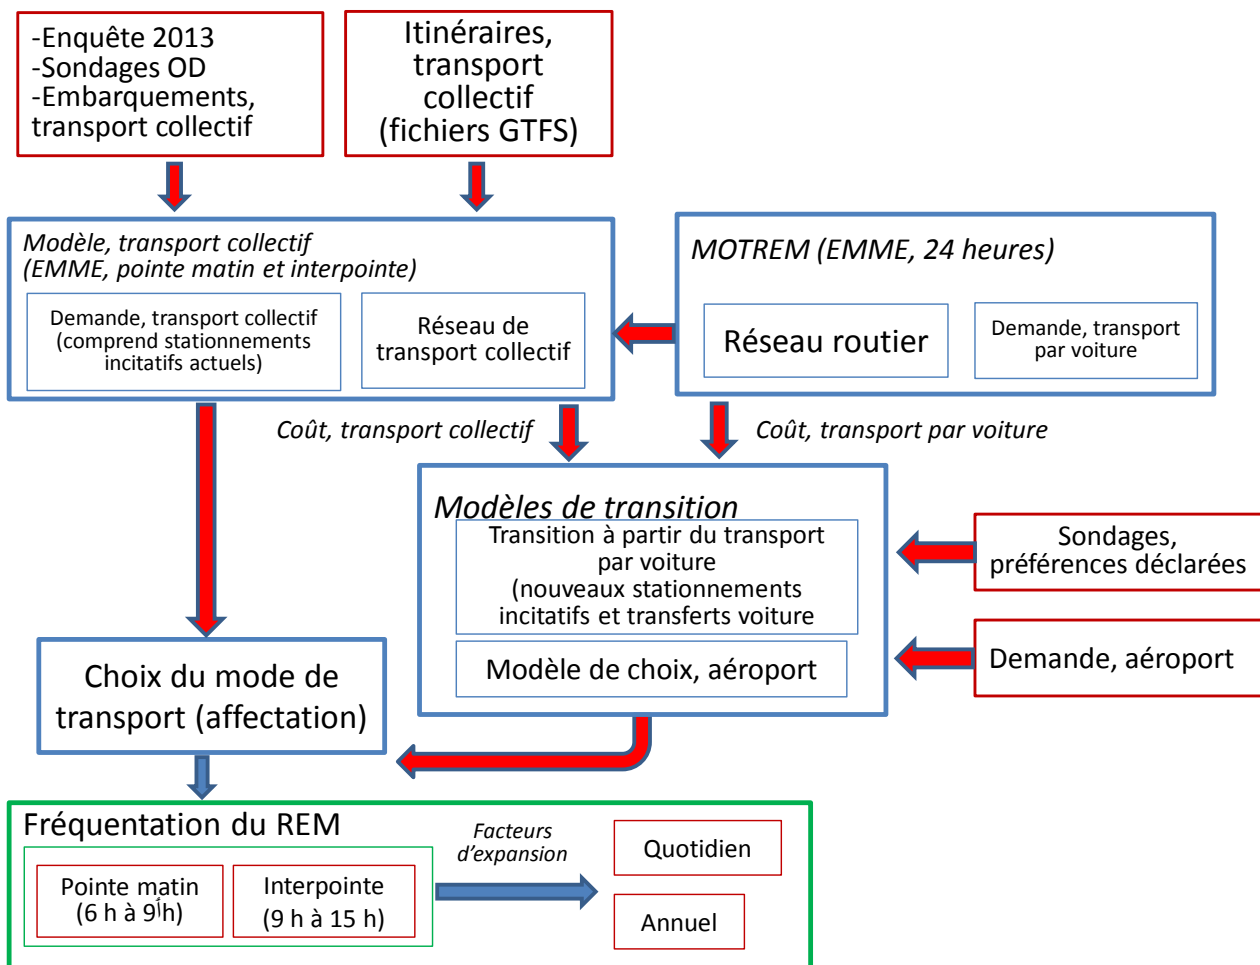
-Enquête 2013
-Sondages OD
-Embarquements, transport collectif

Itinéraires, transport collectif (fichiers GTFS)

Modèle, transport collectif
(EMME, pointe matin et interpointe)

Demande, transport collectif (comprend stationnements incitatifs actuels)

Réseau de transport collectif

MOTREM (EMME, 24 heures)

Réseau routier

Demande, transport par voiture

Coût, transport collectif

Coût, transport par voiture

Modèles de transition

Transition à partir du transport par voiture (nouveaux stationnements incitatifs et transferts voiture

Modèle de choix, aéroport

Sondages, préférences déclarées

Demande, aéroport

Choix du mode de transport (affectation)

Fréquentation du REM

Pointe matin (6 h à 9 h)

Interpointe (9 h à 15 h)

Facteurs d'expansion

Quotidien

Annuel